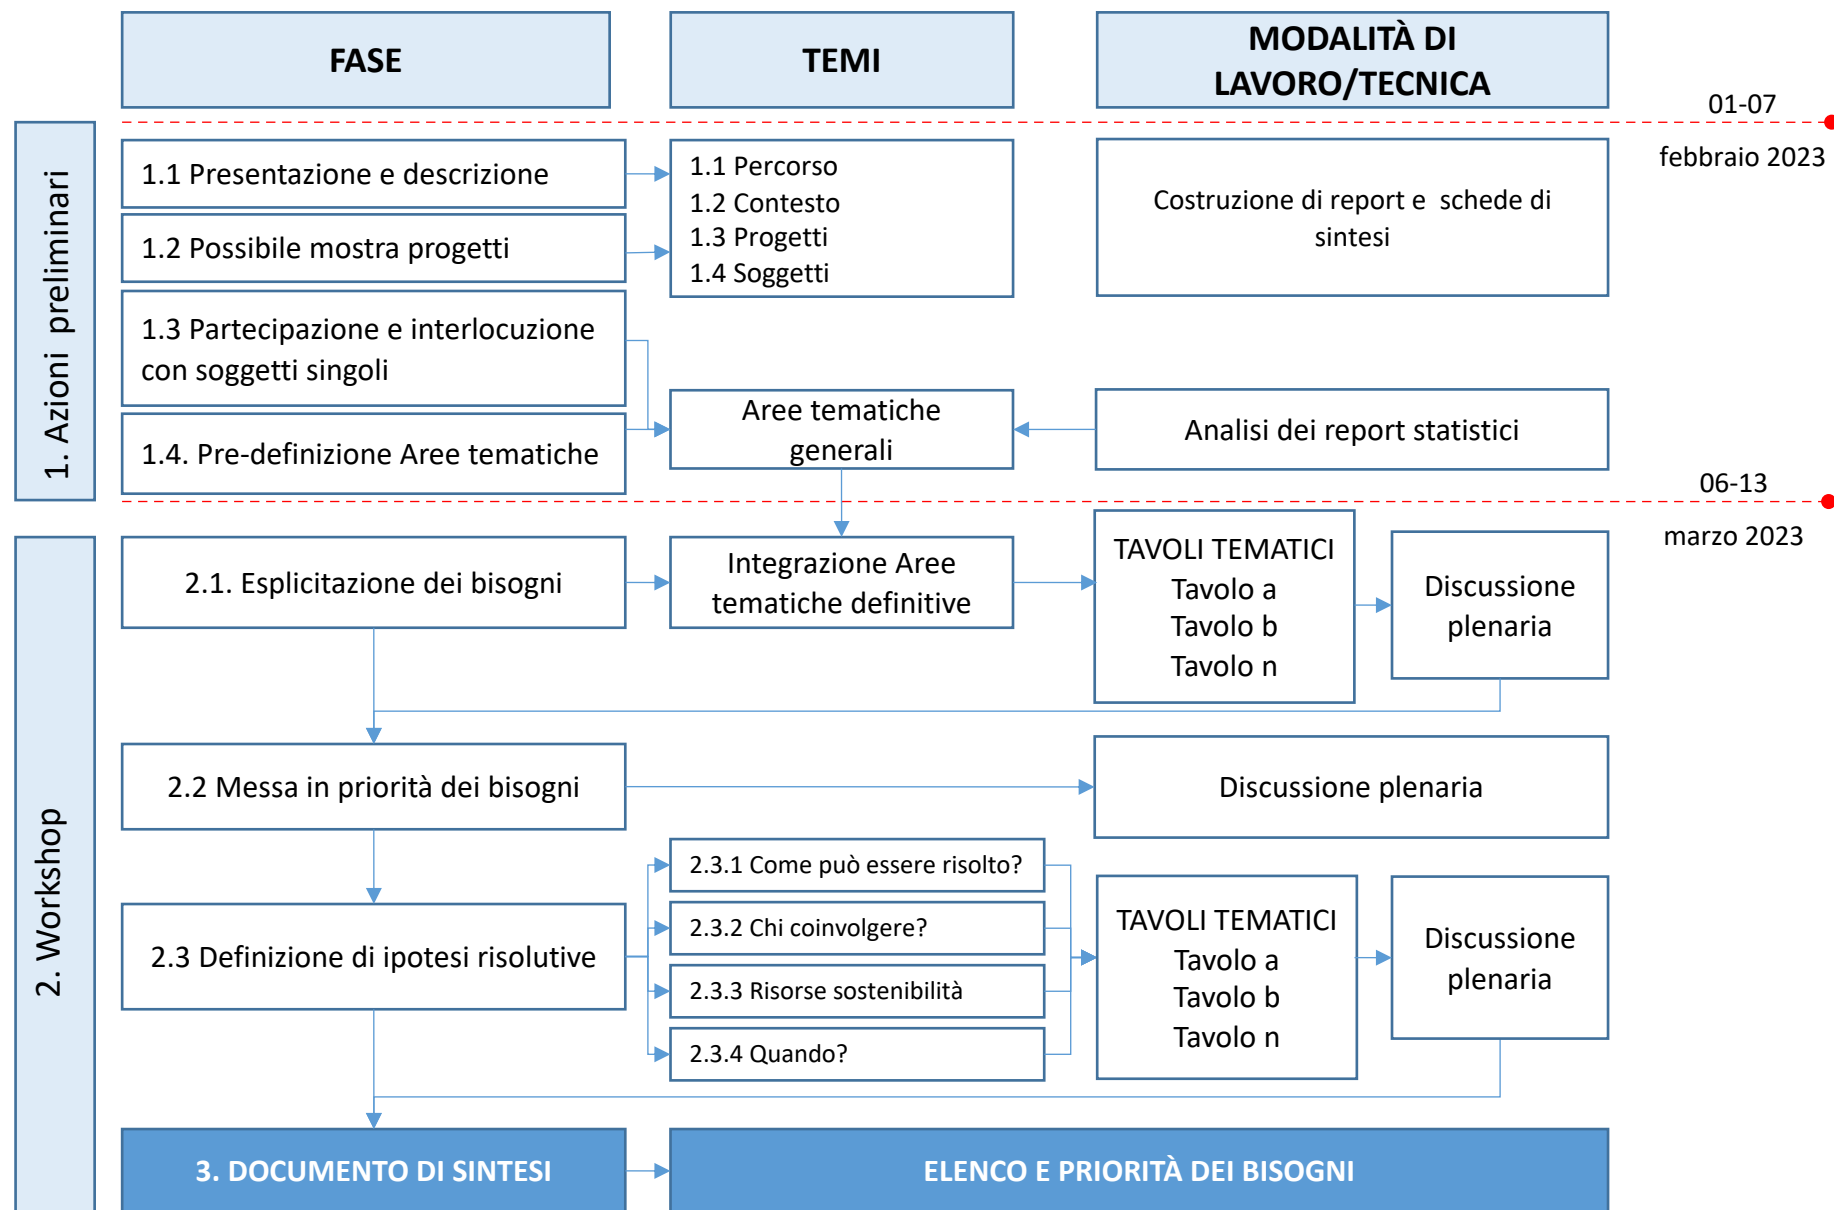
FASE

TEMI

MODALITÀ DI LAVORO/TECNICA

01-07 febbraio 2023

1. Azioni preliminari

1.1 Presentazione e descrizione

1.2 Possibile mostra progetti

1.3 Partecipazione e interlocuzione con soggetti singoli

1.4. Pre-definizione Aree tematiche

1.1 Percorso
1.2 Contesto
1.3 Progetti
1.4 Soggetti

Costruzione di report e schede di sintesi

Aree tematiche generali

Analisi dei report statistici

06-13 marzo 2023

2. Workshop

2.1. Esplicitazione dei bisogni

Integrazione Aree tematiche definitive

TAVOLI TEMATICI
Tavolo a
Tavolo b
Tavolo n

Discussione plenaria

2.2 Messa in priorità dei bisogni

Discussione plenaria

2.3 Definizione di ipotesi risolutive

2.3.1 Come può essere risolto?

2.3.2 Chi coinvolgere?

2.3.3 Risorse sostenibilità

2.3.4 Quando?

TAVOLI TEMATICI
Tavolo a
Tavolo b
Tavolo n

Discussione plenaria

3. DOCUMENTO DI SINTESI

ELENCO E PRIORITÀ DEI BISOGNI